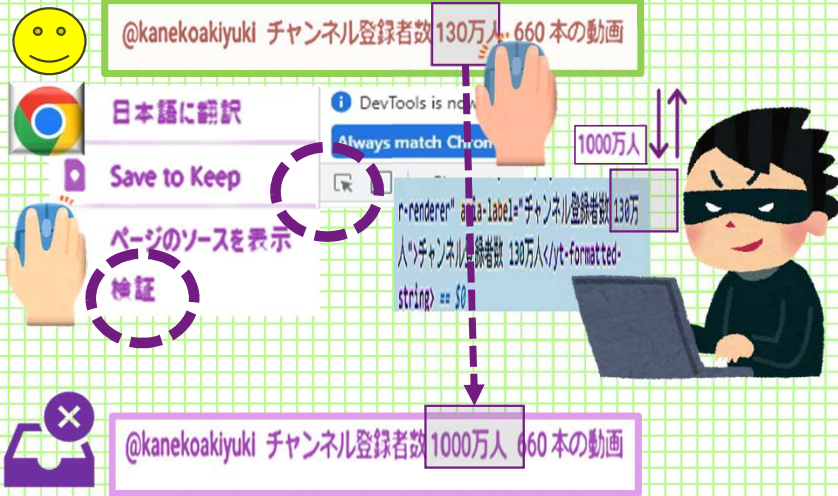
@kanekoakiyuki チャンネル登録者数 130万人 660 本の動画

日本語に翻訳

Save to Keep

ページのソースを表示

検証

DevTools is now

Always match Chrom

1000万人

r-renderer" aria-label="チャンネル登録者数 130万人">チャンネル登録者数 130万人</yt-formatted-string> == $0

@kanekoakiyuki チャンネル登録者数 1000万人 660 本の動画